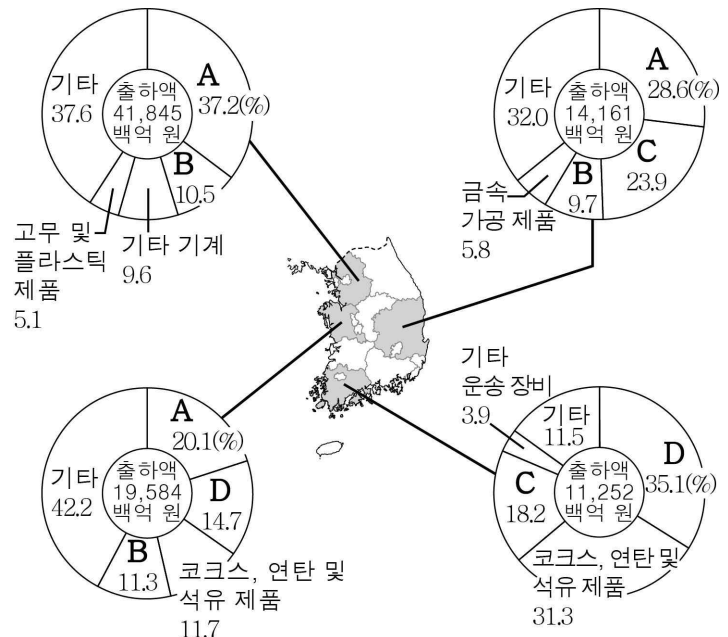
기타
37.6
출하액
41,845
백억 원
A
37.2(%)
B
10.5
고무 및 플라스틱 제품
5.1
기타 기계
9.6

기타
32.0
출하액
14,161
백억 원
A
28.6(%)
C
23.9
B
9.7
금속 가공 제품
5.8

기타
42.2
출하액
19,584
백억 원
A
20.1(%)
D
14.7
B
11.3
코크스, 연탄 및 석유 제품
11.7

기타 운송 장비
3.9
기타
11.5
출하액
11,252
백억 원
D
35.1(%)
C
18.2
코크스, 연탄 및 석유 제품
31.3